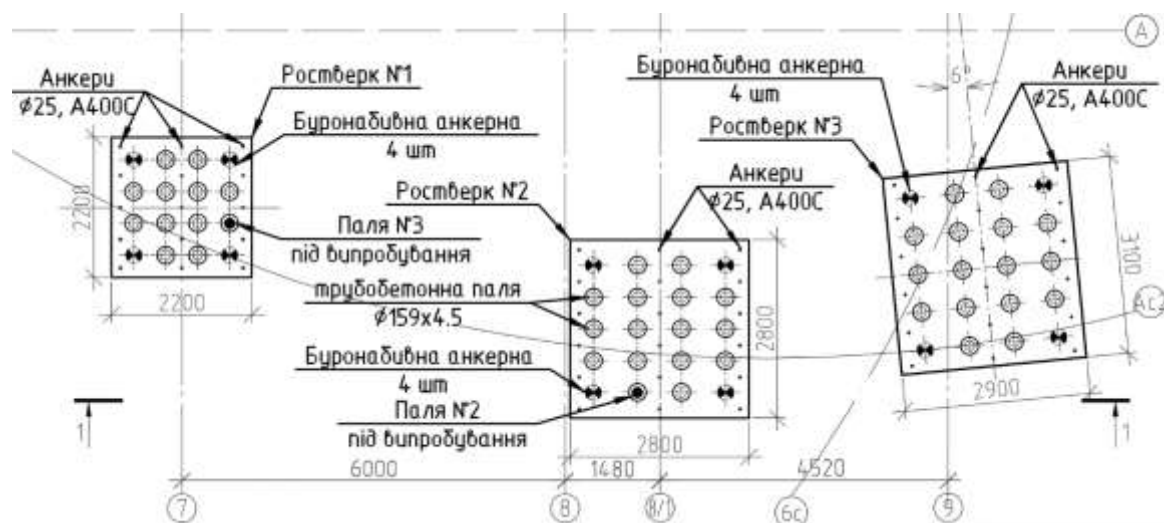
A

Анкери
⌀25, А400С

Ростверк №1

Буронабивна анкерна
4 шт

2200

Паля №3
під випробування

2200

Ростверк №2

Анкери
⌀25, А400С

трубобетонна паля
⌀159x4.5

2800

Буронабивна анкерна
4 шт

Паля №2
під випробування

2800

Буронабивна анкерна
4 шт

Ростверк №3

6°

Анкери
⌀25, А400С

3100

Ас

2900

1

1

6000

1480

4520

7

8

8/1

6с

9